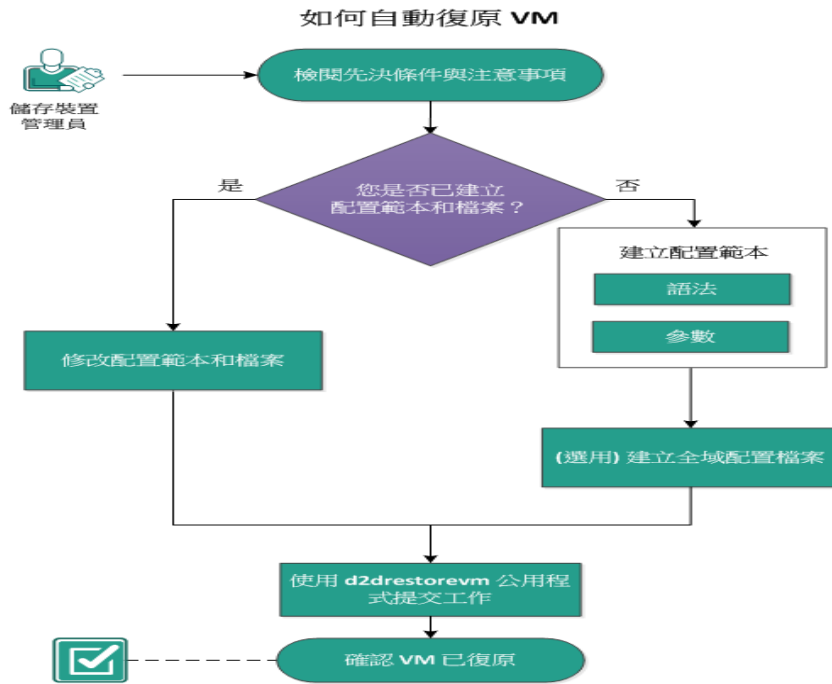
如何自動復原 VM

儲存裝置管理員

檢閱先決條件與注意事項

您是否已建立配置範本和檔案？

是

否

建立配置範本

語法

參數

修改配置範本和檔案

(選用) 建立全域配置檔案

使用 d2drestorevm 公用程式提交工作

確認 VM 已復原